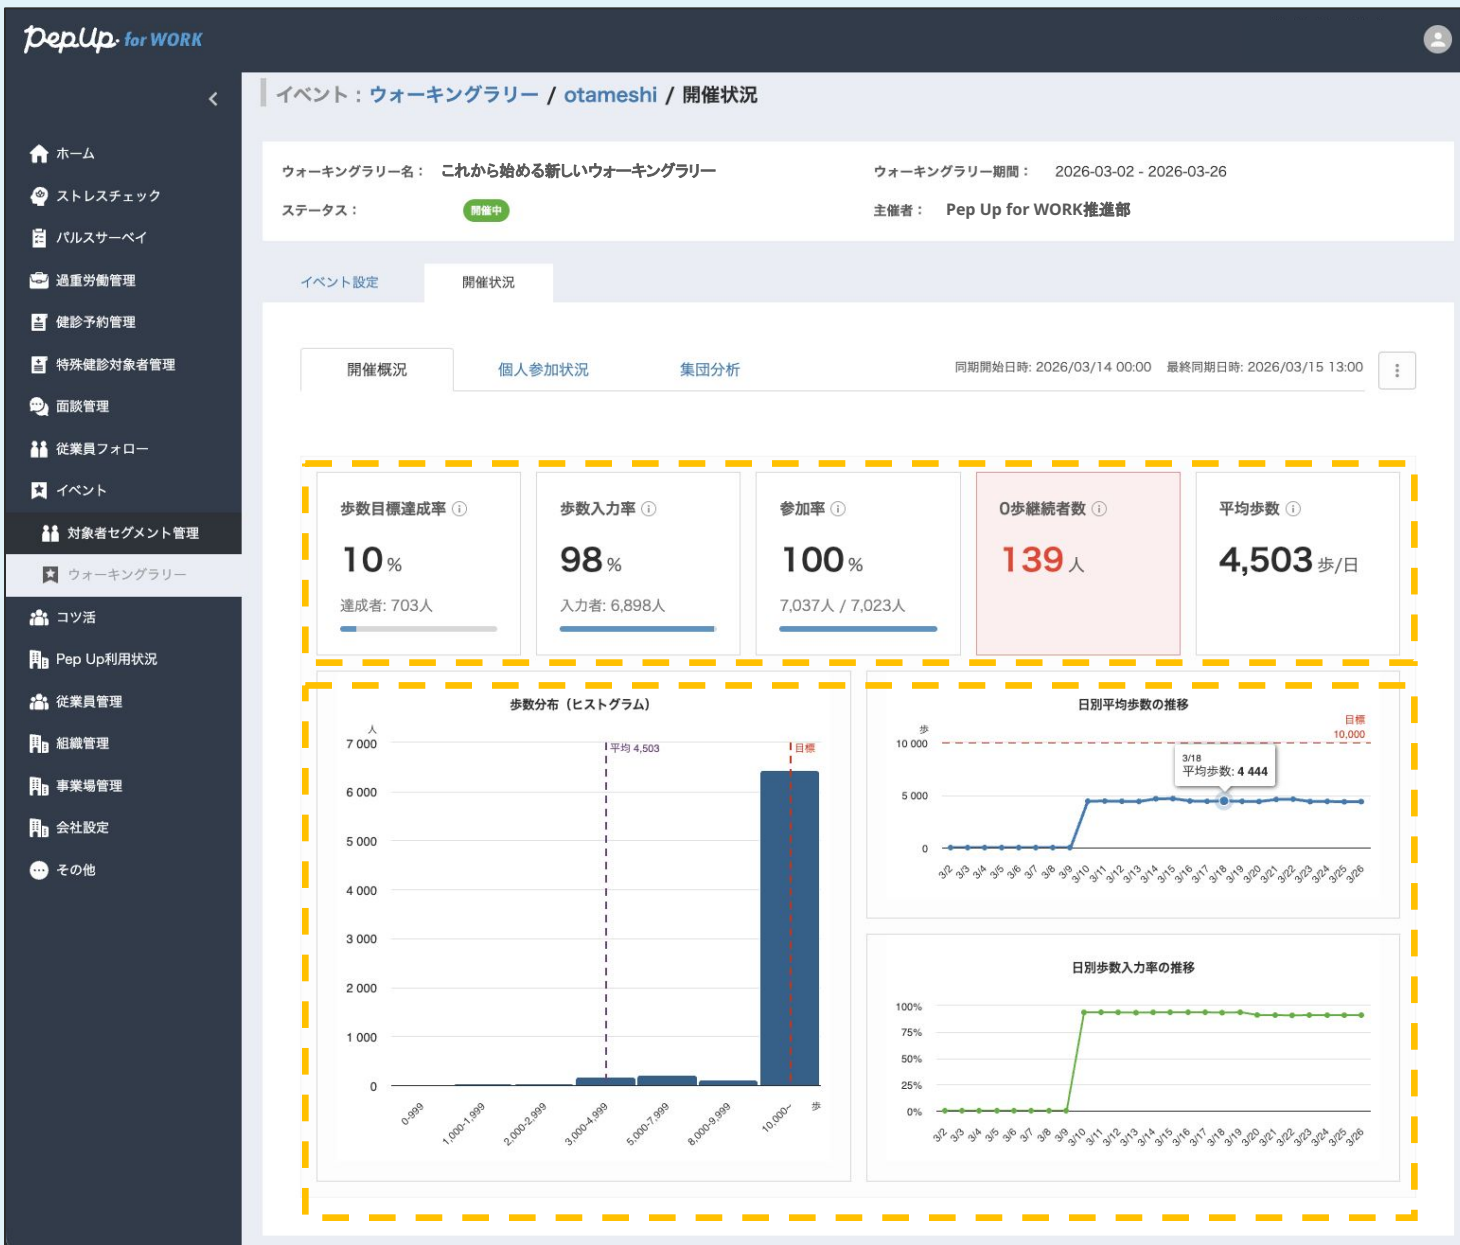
PepUp for WORK

ホーム
ストレスチェック
パルスサーベイ
過重労働管理
健診予約管理
特殊健診対象者管理
面談管理
従業員フォロー
イベント
対象者セグメント管理
ウォーキングラリー
コツ活
Pep Up利用状況
従業員管理
組織管理
事業場管理
会社設定
その他

イベント：ウォーキングラリー / otameshi / 開催状況

ウォーキングラリー名： これから始める新しいウォーキングラリー
ウォーキングラリー期間： 2026-03-02 - 2026-03-26
ステータス： 開催中
主催者： Pep Up for WORK推進部

イベント設定
開催状況

開催概況
個人参加状況
集団分析
同期開始日時: 2026/03/14 00:00 最終同期日時: 2026/03/15 13:00

歩数目標達成率
10%
達成者: 703人

歩数入力率
98%
入力者: 6,898人

参加率
100%
7,037人 / 7,023人

0歩継続者数
139人

平均歩数
4,503 歩/日

歩数分布（ヒストグラム）
人
7 000
6 000
5 000
4 000
3 000
2 000
1 000
0
平均 4,503
目標
0-999
1,000-1,999
2,000-2,999
3,000-4,999
5,000-7,999
8,000-9,999
10,000-
歩

日別平均歩数の推移
歩
10 000
5 000
0
目標
10,000
3/18
平均歩数: 4 444
3/2 3/3 3/4 3/5 3/6 3/7 3/8 3/9 3/10 3/11 3/12 3/13 3/14 3/15 3/16 3/17 3/18 3/19 3/20 3/21 3/22 3/23 3/24 3/25 3/26

日別歩数入力率の推移
100%
75%
50%
25%
0%
3/2 3/3 3/4 3/5 3/6 3/7 3/8 3/9 3/10 3/11 3/12 3/13 3/14 3/15 3/16 3/17 3/18 3/19 3/20 3/21 3/22 3/23 3/24 3/25 3/26